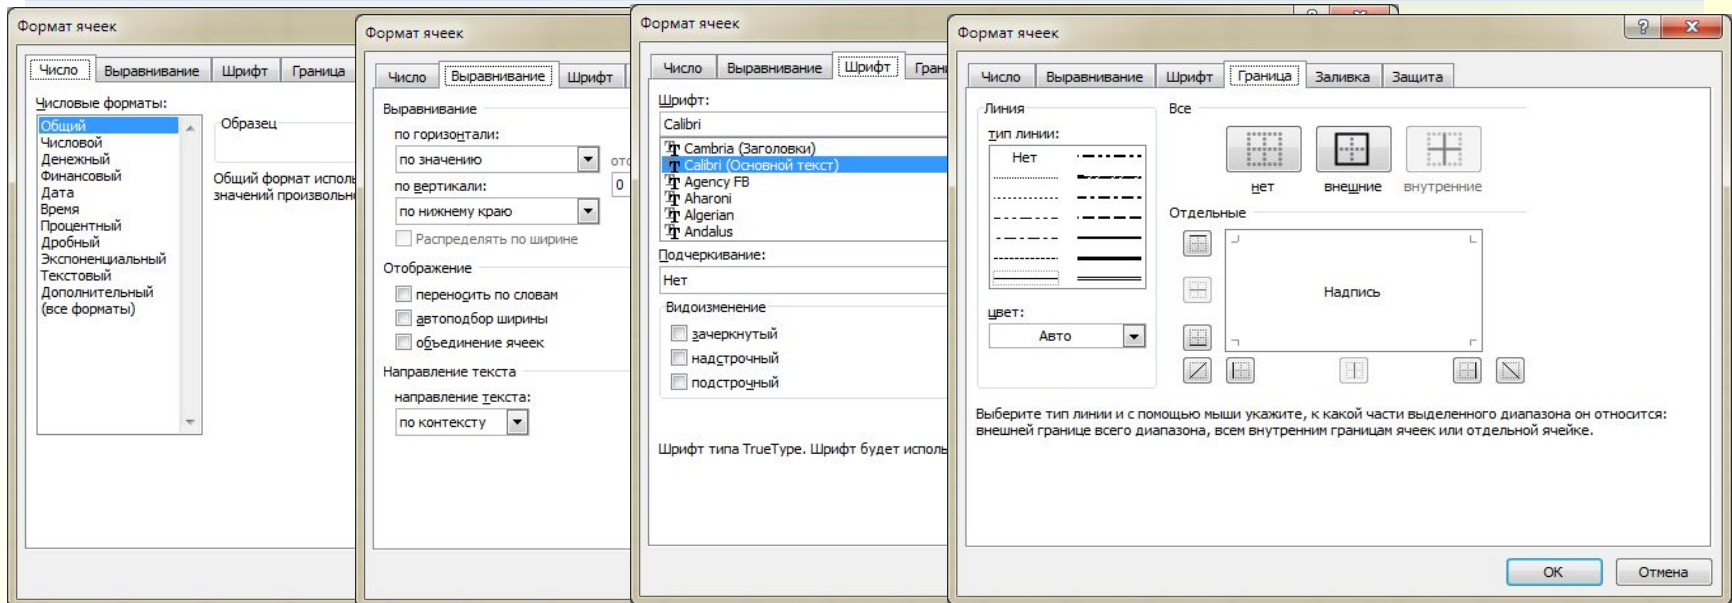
Формат ячеек

Число | Выравнивание | Шрифт | Граница

Числовые форматы:
Общий
Числовой
Денежный
Финансовый
Дата
Время
Процентный
Дробный
Экспоненциальный
Текстовый
Дополнительный
(все форматы)

Образец

Общий формат исполь
значений произвольн

Формат ячеек

Число | Выравнивание | Шрифт

Выравнивание
по горизонтали:
по значению
от
по вертикали:
0
по нижнему краю
Распределять по ширине
Отображение
переносить по словам
автоподбор ширины
объединение ячеек
Направление текста
направление текста:
по контексту

Формат ячеек

Число | Выравнивание | Шрифт | Грани

Шрифт:
Calibri
Cambria (Заголовки)
Calibri (Основной текст)
Agency FB
Aharoni
Algerian
Andalus
Подчеркивание:
Нет
Видоизменение
зачеркнутый
надстрочный
подстрочный

Шрифт типа TrueType. Шрифт будет исполь

Формат ячеек

Число | Выравнивание | Шрифт | Граница | Заливка | Защита

Линия
тип линии:
Нет
цвет:
Авто

Все
нет
внешние
внутренние
Отдельные

Надпись

Выберите тип линии и с помощью мыши укажите, к какой части выделенного диапазона он относится: внешней границе всего диапазона, всем внутренним границам ячеек или отдельной ячейке.

ОК
Отмена